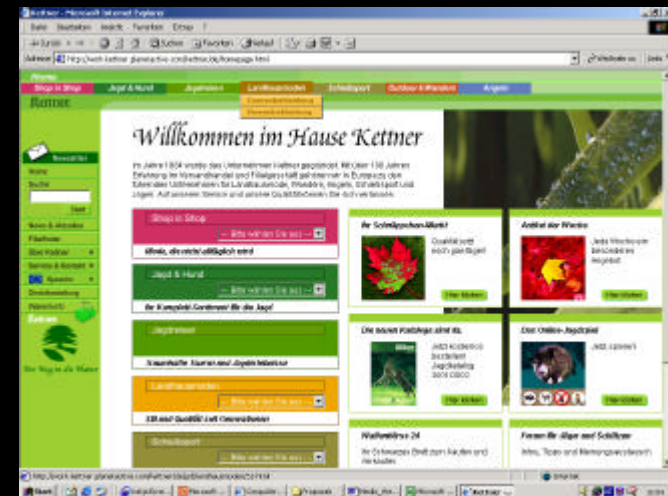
Kettner - Microsoft Internet Explorer

Datei Bearbeiten Ansicht Favoriten Extras ?

Zurück Suchen Favoriten Medien

Adresse http://kettner.planetactive.com/kettner/de/homepage.html Wechseln zu Links

Home

Shop in Shop | Jagd & Hund | Jagdreisen | Landhausmoden | Schießsport | Outdoor & Wandern | Angeln

Damenbekleidung

Herrenbekleidung

Kettner

Newsletter

Home

Suche

Start

News & Aktionen

Filialen

Über Kettner

Service & Kontakt

Sprache

Direktbestellung

Warenkorb

Kettner

Der Weg in die Natur

Willkommen im Hause Kettner

Im Jahre 1834 wurde das Unternehmen Kettner gegründet. Mit über 130 Jahren Erfahrung im Versandhandel und Filialgeschäft gehört Kettner in Europa zu den führenden Unternehmen für Landhausmode, Wandern, Angeln, Schießsport und Jagen. Auf unserem Service und unsere Qualität können Sie sich verlassen.

Shop in Shop

-- Bitte wählen Sie aus --

Ideale, die nicht alltäglich sind

Jagd & Hund

-- Bitte wählen Sie aus --

Ihr Komplett-Sortiment für die Jagd

Jagdreisen

Traumhafte Touren und Jagderlebnisse

Landhausmoden

-- Bitte wählen Sie aus --

Elitären Qualität mit Charakter

Schießsport

-- Bitte wählen Sie aus --

Ihr Schnäppchen-Markt

Qualität ist noch günstiger!

Hier klicken

Artikel der Woche

Jeda Woche ein besonderes Angebot

Hier klicken

Die neuen Kataloge sind da.

Jetzt kostenlos bestellen! Jagdkatalog und Kaltlarbo

Hier klicken

Das Online-Jagdspiel

Jetzt spielen!

Hier klicken

Waffenbörse 24

Ihr Schwarzes Brett zum Kaufen und Verkaufen

Forum für Jäger und Schützen

Infos, Tipps und Meinungsaustausch

http://kettner.planetactive.com/kettner/de/jagdkleidung/index/231934

Internet

Start